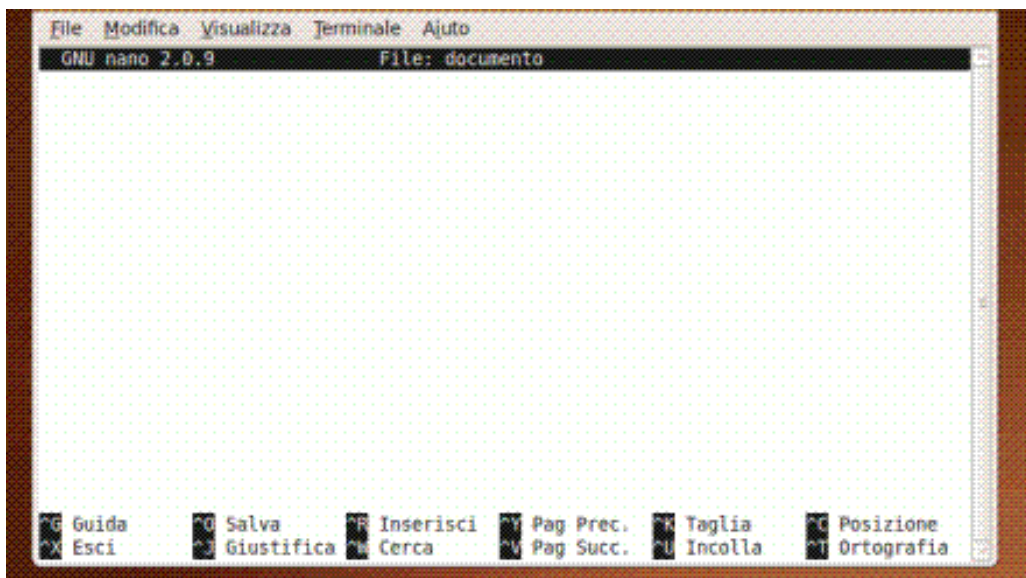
File Modifica Visualizza Terminale Aiuto

GNU nano 2.0.9 File: documento

^G Guida ^O Salva ^R Inserisci ^Y Pag Prec. ^K Taglia ^C Posizione
^X Esci ^J Giustifica ^W Cerca ^V Pag Succ. ^U Incolla ^T Ortografia